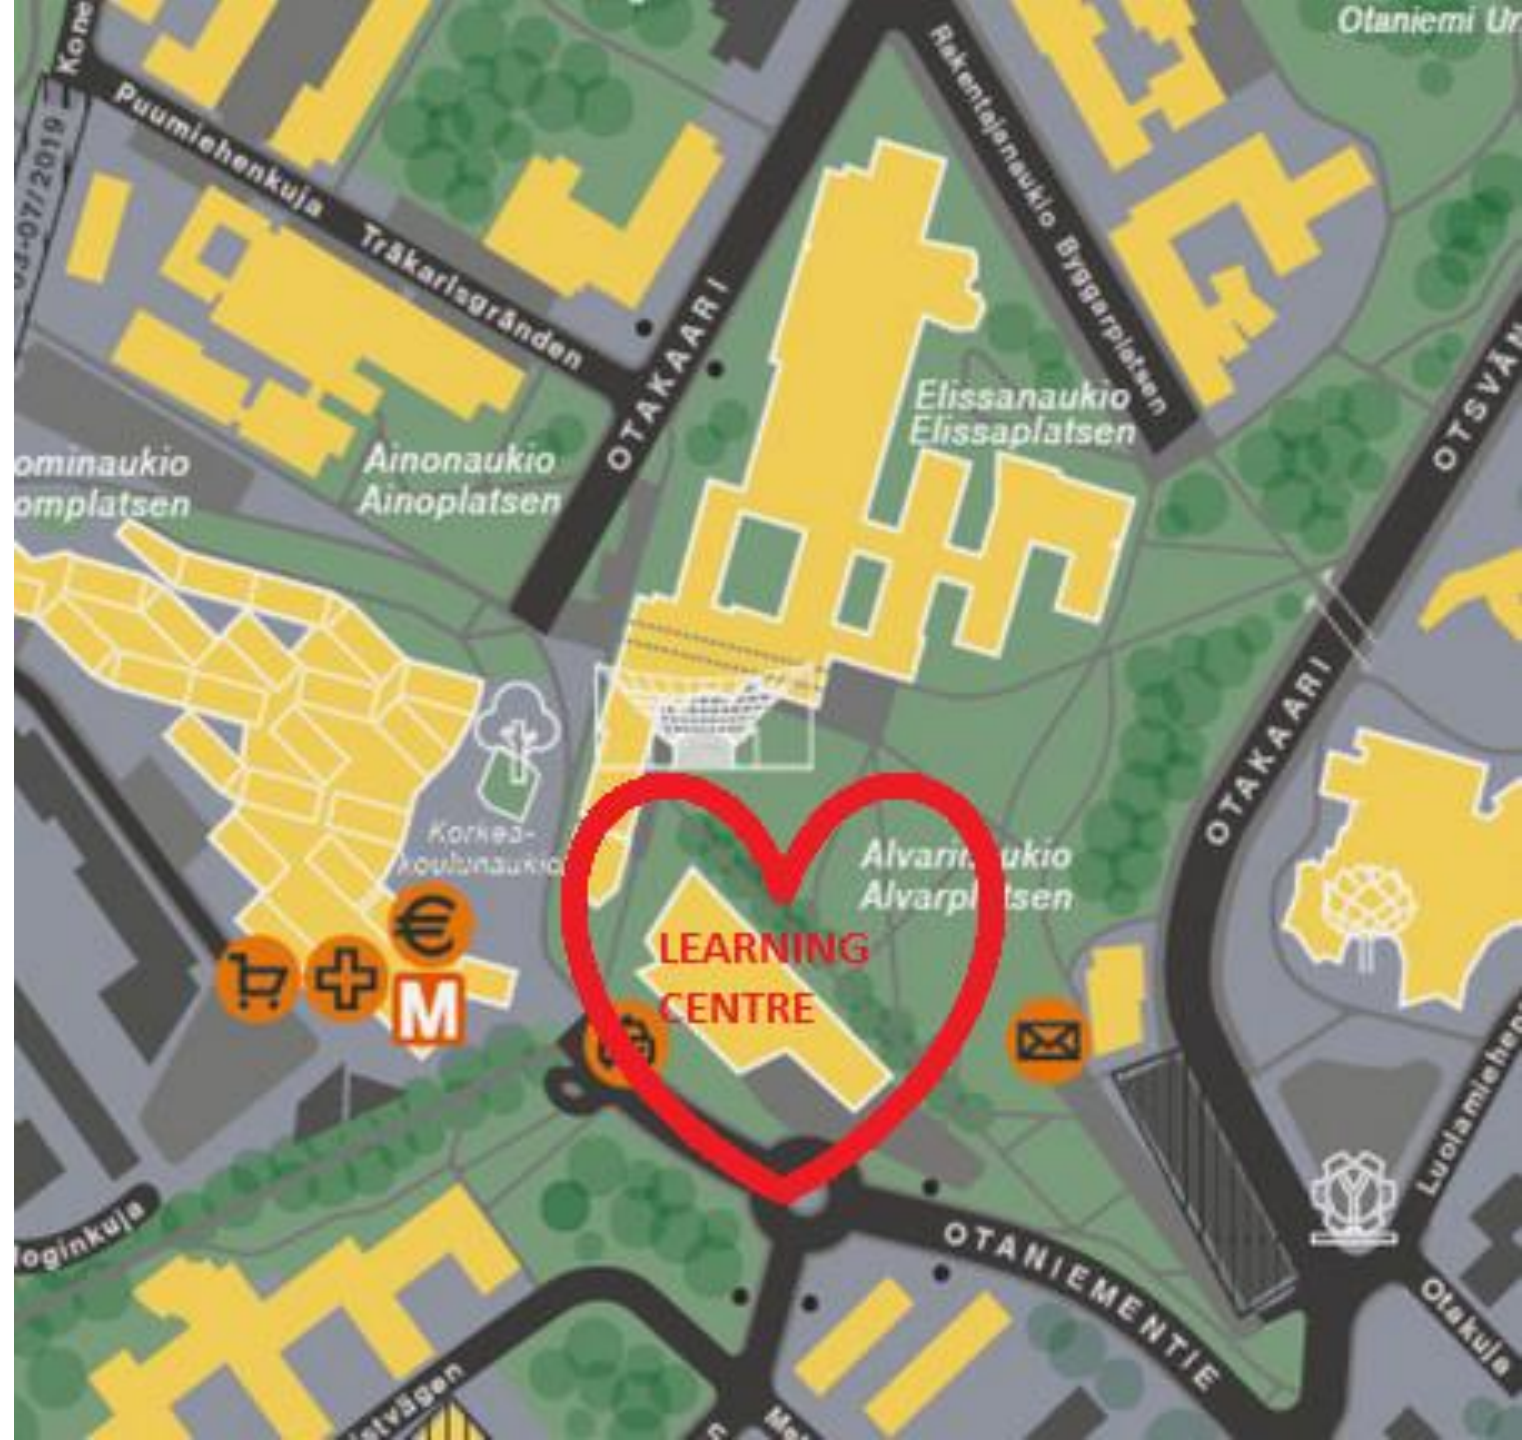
Otaniemi Ur
Kone
Puumiehenkuja
Träkarlsgränden
04-07/2019
Rakentajanaukio Byggarplatsen
OTAKAARI
Elissanaukio
Elissaplatsen
ominaukio
omplatsen
Ainonaukio
Ainoplatsen
OTSVÄ
OTAKAARI
Korkeakoulunaukio
Alvarin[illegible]ukio
Alvarpl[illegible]tsen
€
M
LEARNING CENTRE
Luolamiehen
Otakuja
OTANIEMENTIE
loginkuja
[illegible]stvägen
Met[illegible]